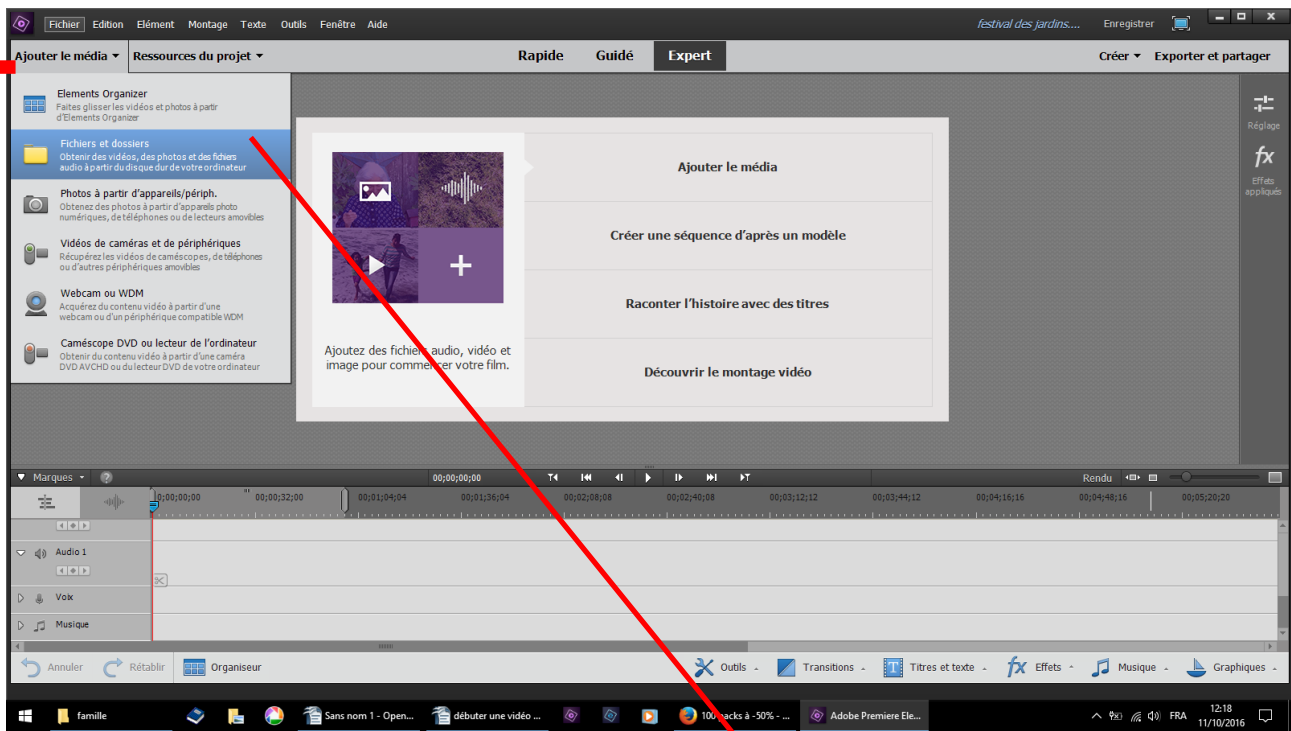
Fichier Edition Elément Montage Texte Outils Fenêtre Aide
festival des jardins.... Enregistrer

Ajouter le média ▾ Ressources du projet ▾
Rapide Guidé Expert
Créer ▾ Exporter et partager

Elements Organizer
Faites glisser les vidéos et photos à partir d'Elements Organizer

Fichiers et dossiers
Obtenir des vidéos, des photos et des fichiers audio à partir du disque dur de votre ordinateur

Photos à partir d'appareils/périph.
Obtenez des photos à partir d'appareils photo numériques, de téléphones ou de lecteurs amovibles

Vidéos de caméras et de périphériques
Récupérez les vidéos de caméscopes, de téléphones ou d'autres périphériques amovibles

Webcam ou WDM
Acquérez du contenu vidéo à partir d'une webcam ou d'un périphérique compatible WDM

Caméscope DVD ou lecteur de l'ordinateur
Obtenir du contenu vidéo à partir d'une caméra DVD AVCHD ou du lecteur DVD de votre ordinateur

Réglage
fx
Effets appliqués

Ajouter le média
Créer une séquence d'après un modèle
Raconter l'histoire avec des titres
Découvrir le montage vidéo

Ajoutez des fichiers audio, vidéo et image pour commencer votre film.

Marques ▾ ?
00;00;00;00
Rendu
00;00;00;00 00;00;32;00 00;01;04;04 00;01;36;04 00;02;08;08 00;02;40;08 00;03;12;12 00;03;44;12 00;04;16;16 00;04;48;16 00;05;20;20

Audio 1
Voix
Musique

Annuler Rétablir Organiseur
Outils Transitions Titres et texte Effets Musique Graphiques

famille Sans nom 1 - Open... débuter une vidéo ... 100 packs à -50% - ... Adobe Premiere Ele...
FRA 12:18 11/10/2016